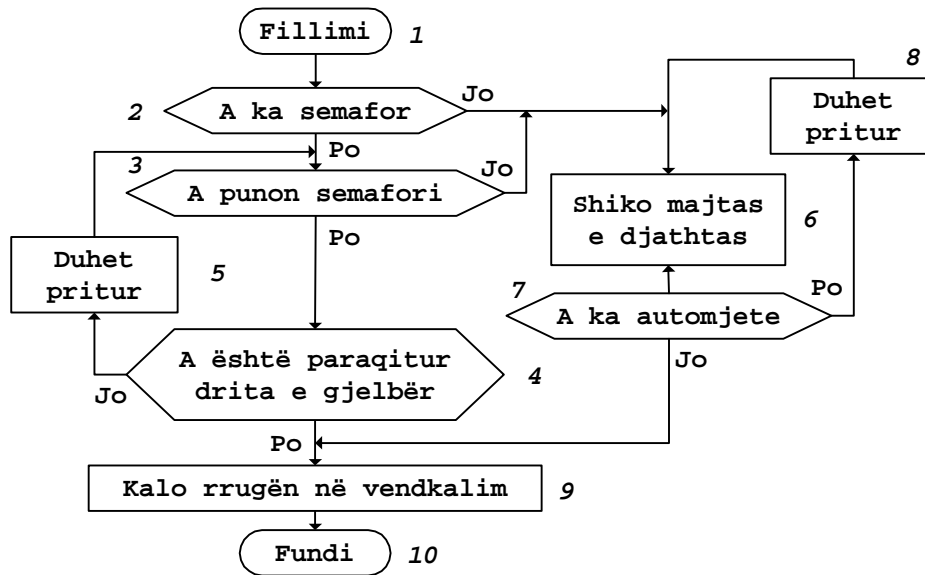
Fillimi 1

2 A ka semafor Jo

8 Duhet pritur

Po

3 A punon semafori Jo

Shiko majtas e djathtas 6

Po

Duhet pritur 5

7 A ka automjete Po

Jo

A është paraqitur drita e gjelbër 4

Jo

Po

Kalo rrugën në vendkalim 9

Fundi 10